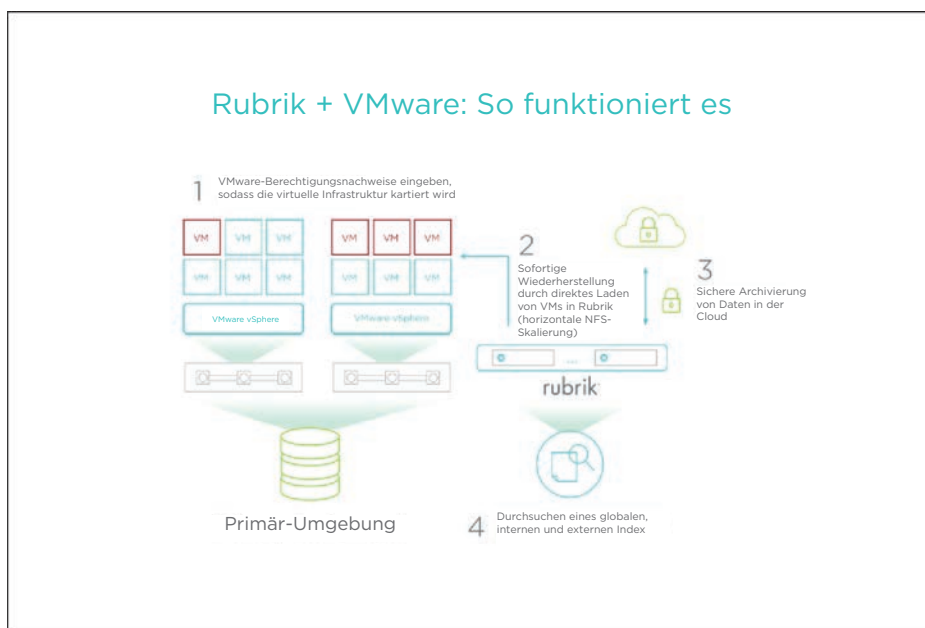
Rubrik + VMware: So funktioniert es

1 VMware-Berechtigungsnachweise eingeben, sodass die virtuelle Infrastruktur kartiert wird

| VM | VM | VM |
|---|---|---|
| VM | VM | VM |

VMware vSphere

| VM | VM | VM |
|---|---|---|
| VM | VM | VM |

VMware vSphere

2 Sofortige Wiederherstellung durch direktes Laden von VMs in Rubrik (horizontale NFS-Skalierung)

3 Sichere Archivierung von Daten in der Cloud

rubrik

Primär-Umgebung

4 Durchsuchen eines globalen, internen und externen Index